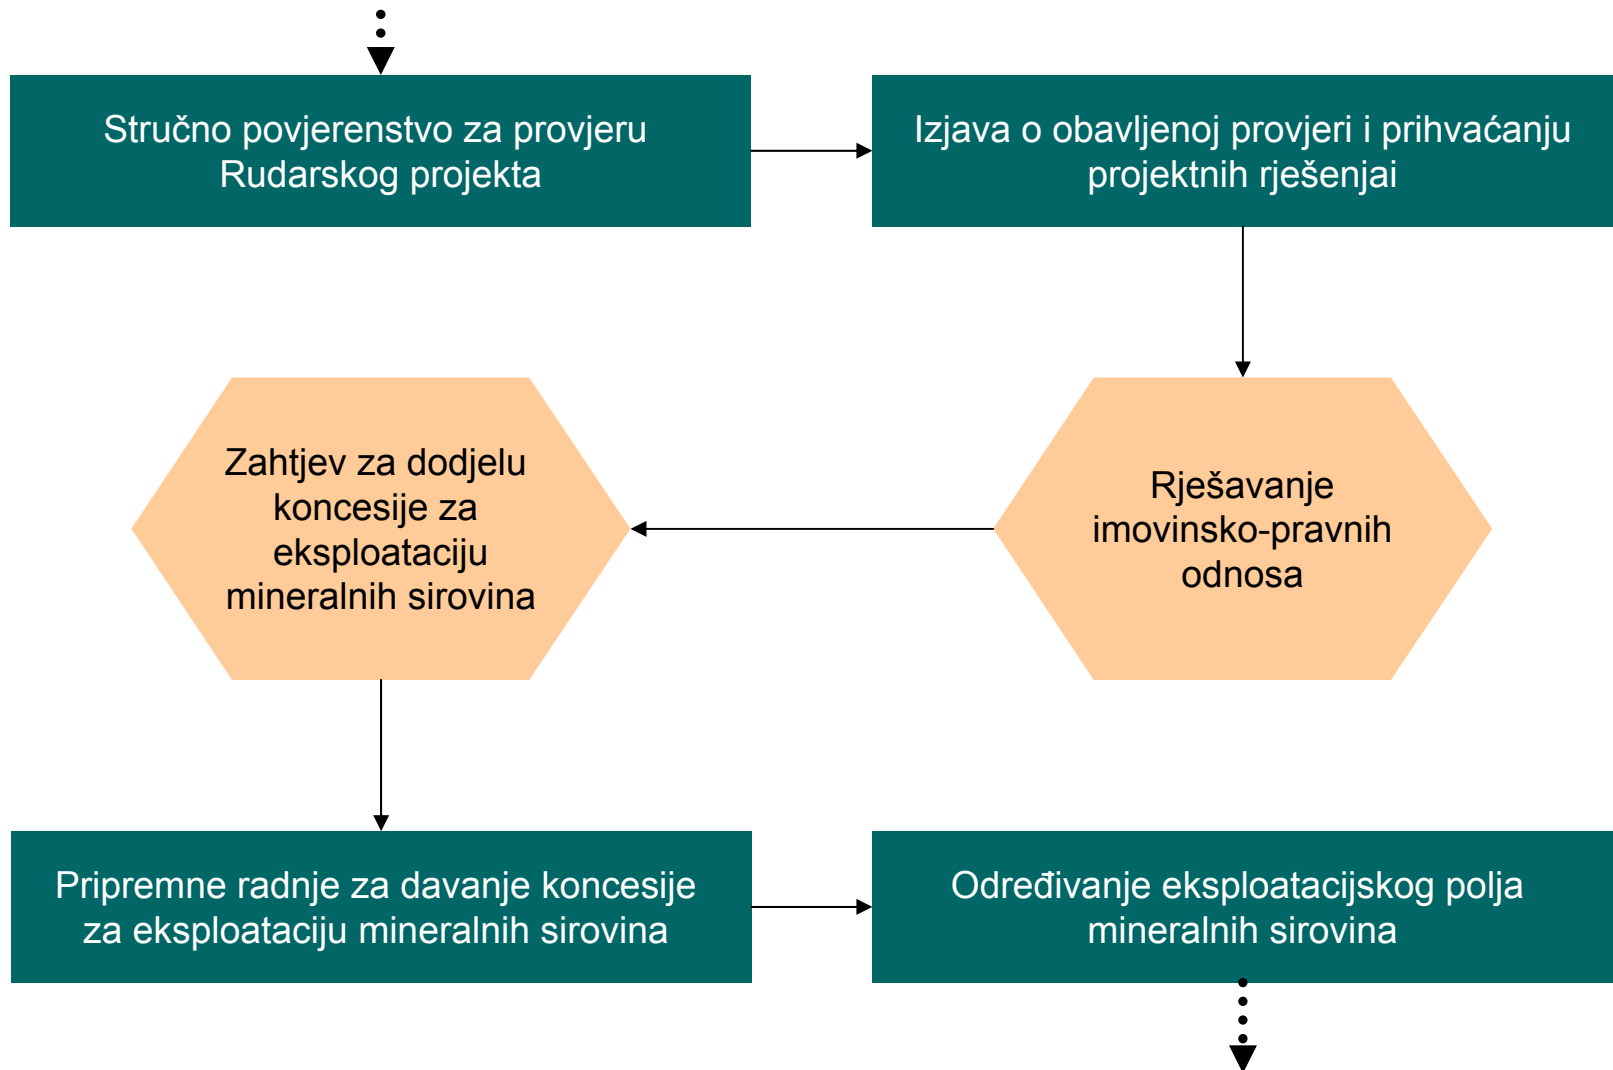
Stručno povjerenstvo za provjeru Rudarskog projekta

Izjava o obavljenoj provjeri i prihvaćanju projektnih rješenjai

Rješavanje imovinsko-pravnih odnosa

Zahtjev za dodjelu koncesije za eksploataciju mineralnih sirovina

Pripremne radnje za davanje koncesije za eksploataciju mineralnih sirovina

Određivanje eksploatacijskog polja mineralnih sirovina